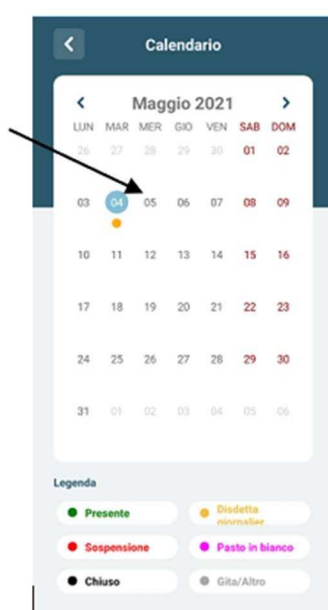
Calendario

Maggio 2021

| LUN | MAR | MER | GIO | VEN | SAB | DOM |
|---|---|---|---|---|---|---|
| 26 | 27 | 28 | 29 | 30 | 01 | 02 |
| 03 | 04 | 05 | 06 | 07 | 08 | 09 |
| 10 | 11 | 12 | 13 | 14 | 15 | 16 |
| 17 | 18 | 19 | 20 | 21 | 22 | 23 |
| 24 | 25 | 26 | 27 | 28 | 29 | 30 |
| 31 | 01 | 02 | 03 | 04 | 05 | 06 |

Legenda

Presente
Disdetta giornalier
Sospensione
Pasto in bianco
Chiuso
Gita/Altro